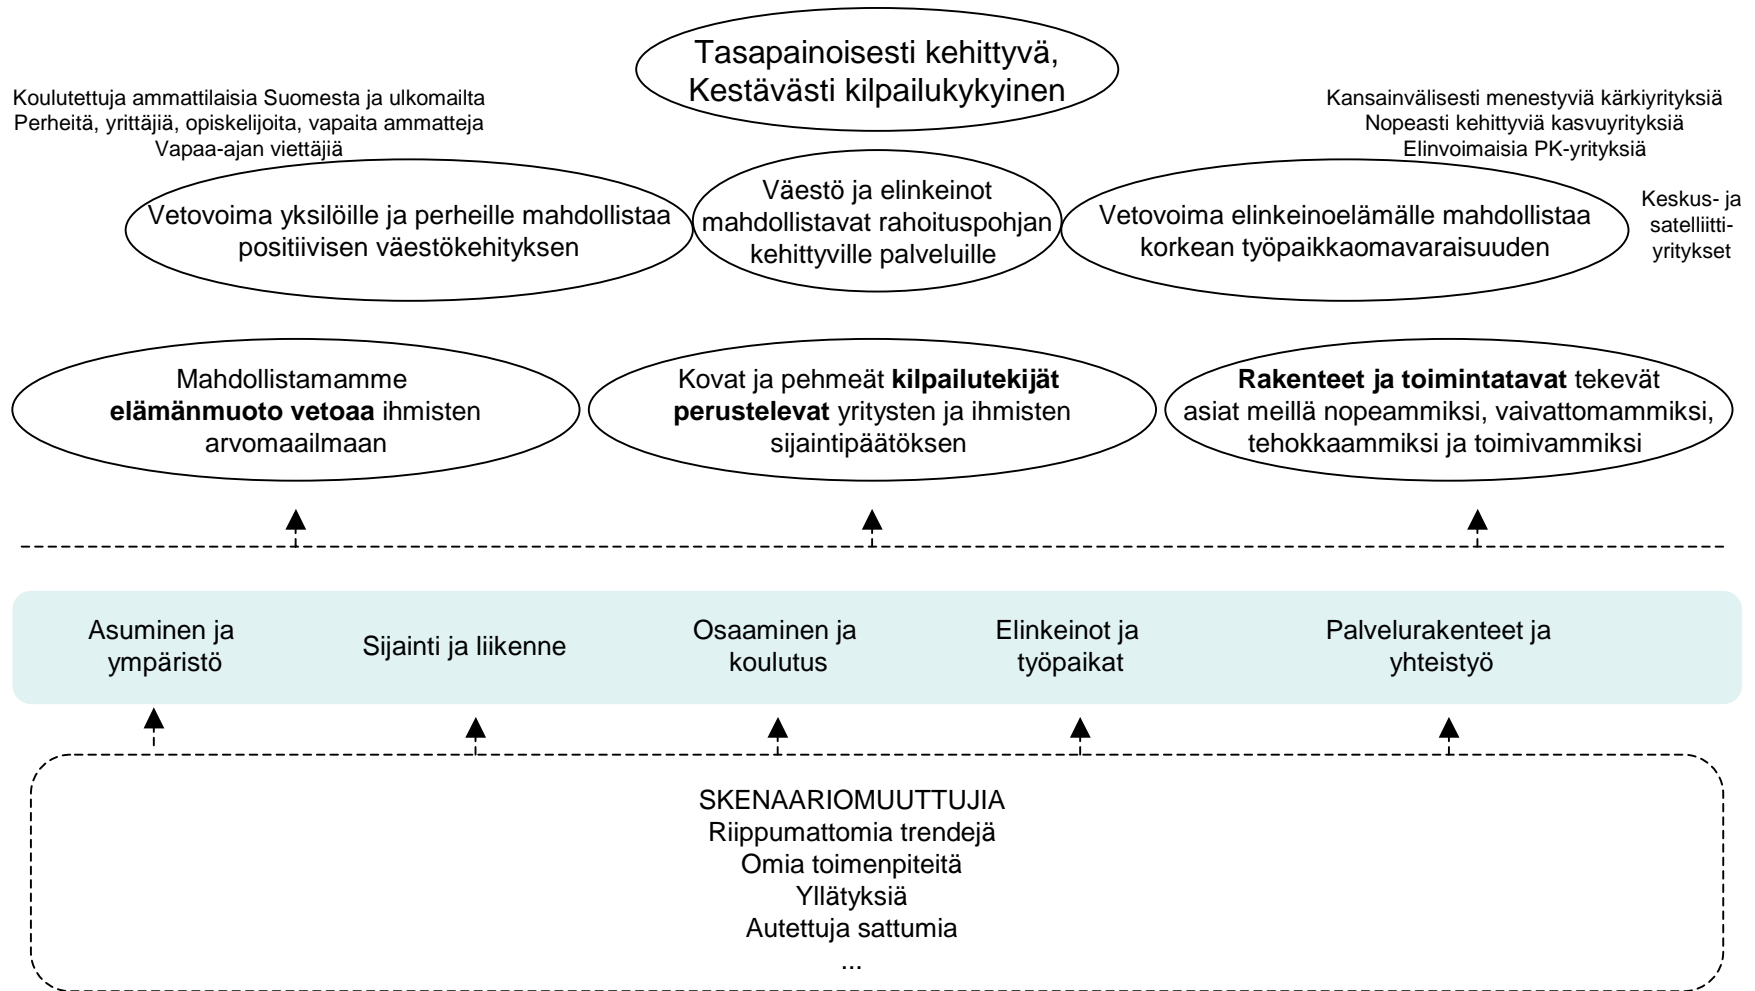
Tasapainoisesti kehittyvä,
Kestävästi kilpailukykyinen

Koulutettuja ammattilaisia Suomesta ja ulkomailta
Perheitä, yrittäjiä, opiskelijoita, vapaita ammatteja
Vapaa-ajan viettäjiä

Kansainvälisesti menestyviä kärkiyrityksiä
Nopeasti kehittyviä kasvuyrityksiä
Elinvoimaisia PK-yrityksiä

Vetovoima yksilöille ja perheille mahdollistaa positiivisen väestökehityksen

Väestö ja elinkeinot mahdollistavat rahoituspohjan kehittyville palveluille

Vetovoima elinkeinoelämälle mahdollistaa korkean työpaikkaomavaraisuuden

Keskus- ja satelliittiyritykset

Mahdollistamamme **elämänmuoto vetoaa** ihmisten arvomaailmaan

Kovat ja pehmeät **kilpailutekijät perustelevat** yritysten ja ihmisten sijaintipäätöksen

**Rakenteet ja toimintatavat** tekevät asiat meillä nopeammiksi, vaivattomammiksi, tehokkaammiksi ja toimivammiksi

Asuminen ja ympäristö

Sijainti ja liikenne

Osaaminen ja koulutus

Elinkeinot ja työpaikat

Palvelurakenteet ja yhteistyö

SKENAARIOMUUTTUJIA
Riippumattomia trendejä
Omia toimenpiteitä
Yllätyksiä
Autettuja sattumia
...